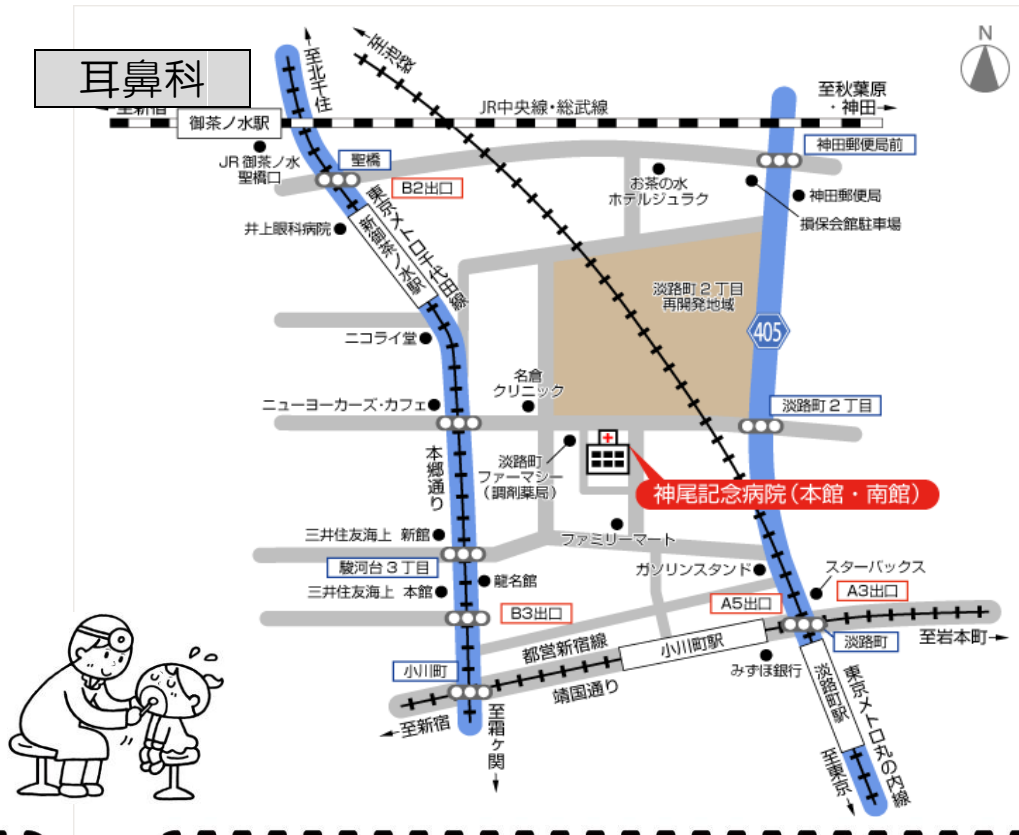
耳鼻科

N

至北千住

至上野

至新宿

御茶ノ水駅

JR中央線・総武線

至秋葉原・神田

JR 御茶ノ水 聖橋口

聖橋

B2出口

東京メトロ千代田線

新御茶ノ水駅

神田郵便局前

お茶の水 ホテルジュラク

神田郵便局

損保会館駐車場

井上眼科病院

淡路町２丁目 再開発地域

405

ニコライ堂

名倉 クリニック

ニューヨーカーズ・カフェ

淡路町２丁目

本郷通り

淡路町 ファーマシー (調剤薬局)

神尾記念病院（本館・南館）

三井住友海上 新館

ファミリーマート

駿河台３丁目

ガソリンスタンド

スターバックス

三井住友海上 本館

龍名館

A3出口

A5出口

B3出口

淡路町

至岩本町

都営新宿線

小川町駅

小川町

みずほ銀行

淡路町駅

東京メトロ丸の内線

靖国通り

至新宿

至霞ケ関

至東京